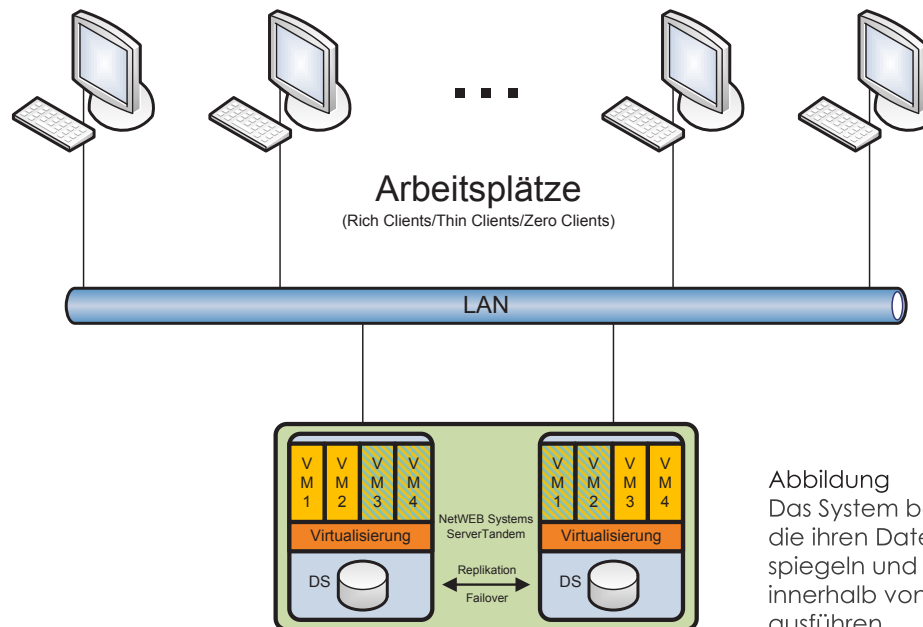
Arbeitsplätze
(Rich Clients/Thin Clients/Zero Clients)

LAN

VM1 VM2 VM3 VM4

Virtualisierung

DS

NetWEB Systems ServerTandem

Replikation
Failover

VM1 VM2 VM3 VM4

Virtualisierung

DS

Abbildung
Das System b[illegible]
die ihren Date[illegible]
spiegeln und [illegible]
innerhalb von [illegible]
ausführen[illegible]